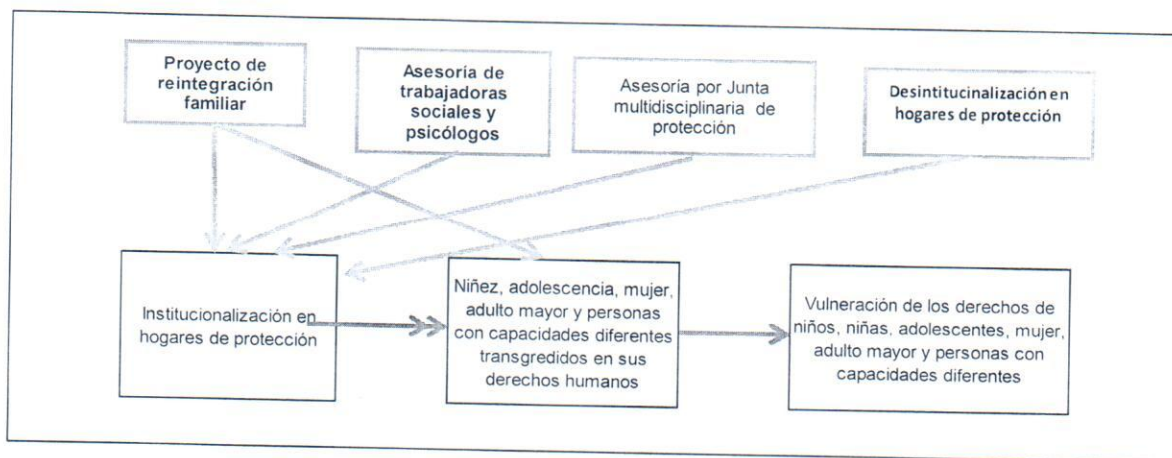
Proyecto de reintegración familiar

Asesoría de trabajadoras sociales y psicólogos

Asesoría por Junta multidisciplinaria de protección

Desintitucinalización en hogares de protección

Institucionalización en hogares de protección

Niñez, adolescencia, mujer, adulto mayor y personas con capacidades diferentes transgredidos en sus derechos humanos

Vulneración de los derechos de niños, niñas, adolescentes, mujer, adulto mayor y personas con capacidades diferentes